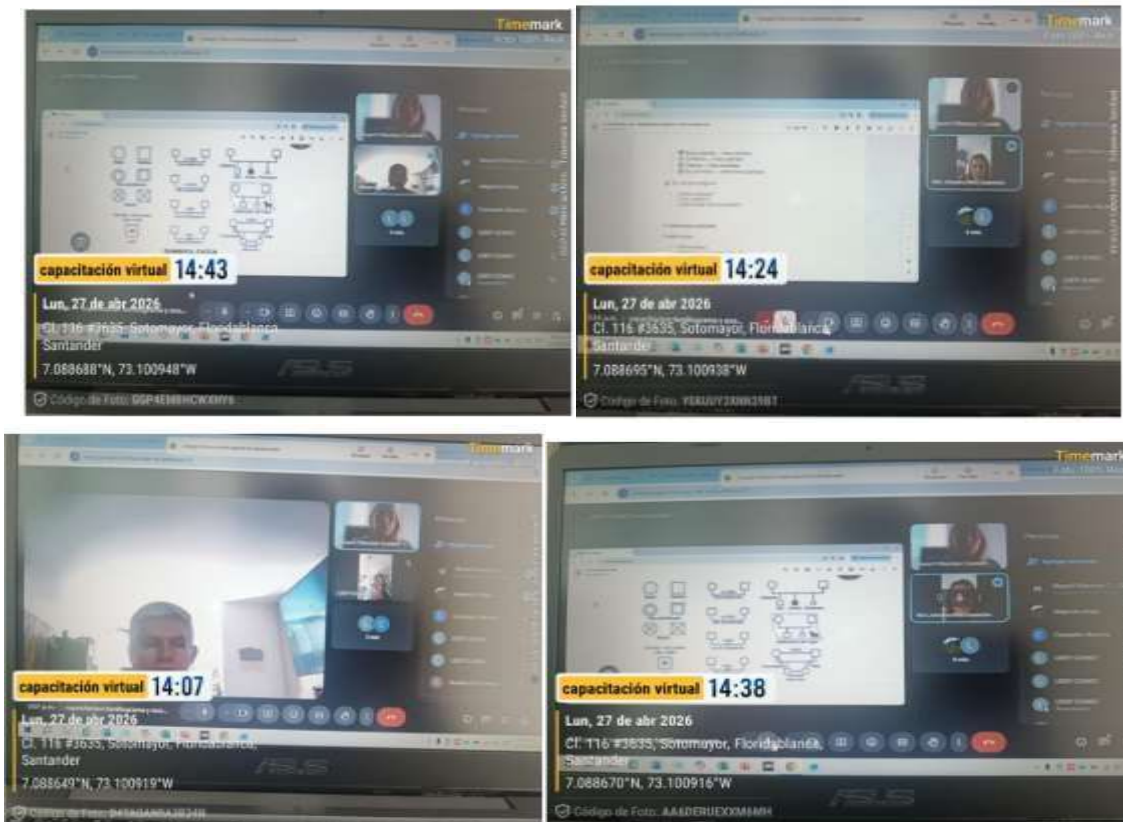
Timemark

capacitación virtual 14:43

Lun, 27 de abr 2026

Cl. 116 #3635, Sotomayor, Floridablanca, Santander

7.088688°N, 73.100948°W

Código de Foto: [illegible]

Timemark

capacitación virtual 14:24

Lun, 27 de abr 2026

Cl. 116 #3635, Sotomayor, Floridablanca, Santander

7.088695°N, 73.100938°W

Código de Foto: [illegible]

Timemark

capacitación virtual 14:07

Lun, 27 de abr 2026

Cl. 116 #3635, Sotomayor, Floridablanca, Santander

7.088649°N, 73.100919°W

Código de Foto: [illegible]

Timemark

capacitación virtual 14:38

Lun, 27 de abr 2026

Cl. 116 #3635, Sotomayor, Floridablanca, Santander

7.088670°N, 73.100916°W

Código de Foto: AA6DERUEXXM6MH